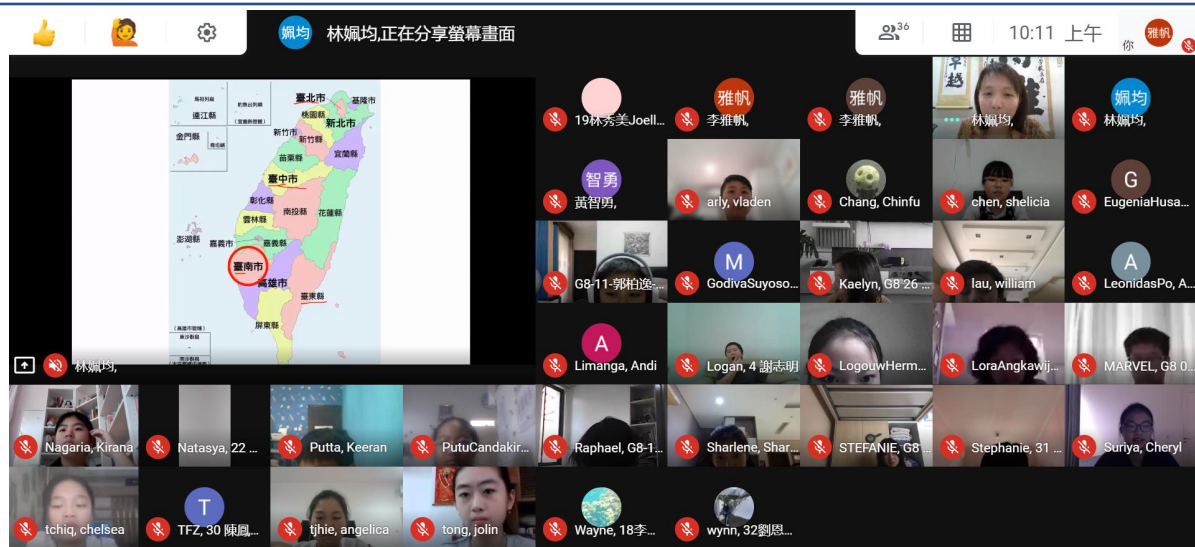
嫺均 林嫺均,正在分享螢幕畫面

36

10:11 上午

你 雅帆

馬祖列島
連江縣
烏坵鄉
金門縣
釣魚台列嶼
(宜蘭縣頭城鎮)
臺北市
基隆市
桃園縣
新北市
新竹市
新竹縣
宜蘭縣
苗栗縣
臺中市
彰化縣
南投縣
花蓮縣
雲林縣
澎湖縣
嘉義市
嘉義縣
臺南市
高雄市
臺東縣
屏東縣

林嫺均,

19林秀美Joell...
雅帆 李雅帆,
雅帆 李雅帆,
林嫺均,
嫺均 林嫺均,
智勇 黃智勇,
arly, vladen
Chang, Chinfu
chen, shelicia
G EugeniaHusa...
G8-11-郭柏逸-...
M GodivaSuyoso...
Kaelyn, G8 26 ...
lau, william
A LeonidasPo, A...
A Limanga, Andi
Logan, 4 謝志明
LogouwHerm...
LoraAngkawij...
MARVEL, G8 0...
Nagaria, Kirana
Natasya, 22 ...
Putta, Keeran
PutuCandakir...
Raphael, G8-1...
Sharlene, Shar...
STEFANIE, G8...
Stephanie, 31 ...
Suriya, Cheryl
tchiq, chelsea
T TFZ, 30 陳鳳...
tjhie, angelica
tong, jolin
Wayne, 18李...
wynn, 32劉恩...